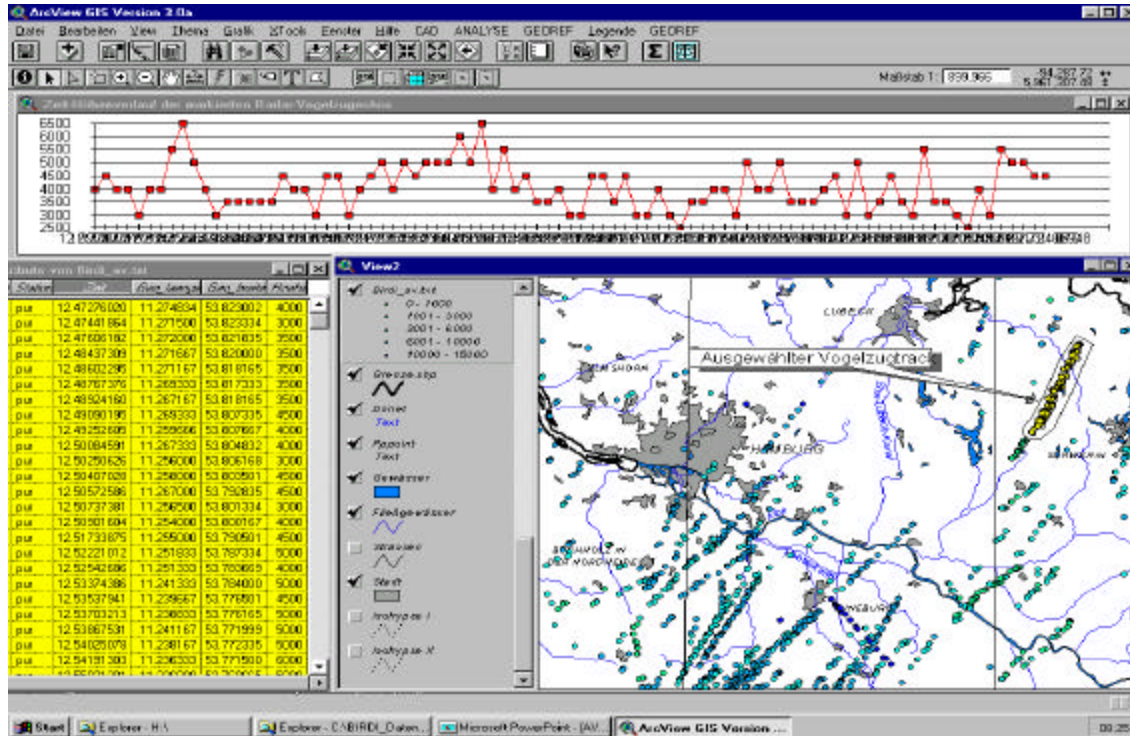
ArcView GIS Version 3.0a

Datei Bearbeiten View Thema Grafik XTools Fenster Hilfe CAD ANALYSE GEOREF Legende GEOREF

Maßstab 1: 899.966

Zeit-Höhenverlauf der markierten Radar-Vogelzugechos

6500
6000
5500
5000
4500
4000
3500
3000
2500

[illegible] von Birdi_av.txt

| Status | Zeit | Geo_laenge | Geo_breite | Hoehe |
|---|---|---|---|---|
| pur | 12.47276020 | 11.274834 | 53.823002 | 4000 |
| pur | 12.47441864 | 11.271500 | 53.823334 | 3000 |
| pur | 12.47606182 | 11.272000 | 53.821835 | 3500 |
| pur | 12.48437309 | 11.271667 | 53.820000 | 3500 |
| pur | 12.48602295 | 11.271167 | 53.818165 | 3500 |
| pur | 12.48767376 | 11.268333 | 53.817333 | 3500 |
| pur | 12.48924160 | 11.267167 | 53.818165 | 3500 |
| pur | 12.49090195 | 11.269333 | 53.807335 | 4500 |
| pur | 12.49252605 | 11.258666 | 53.807667 | 4000 |
| pur | 12.50084591 | 11.267333 | 53.804832 | 4000 |
| pur | 12.50250626 | 11.256000 | 53.806168 | 3000 |
| pur | 12.50407028 | 11.258000 | 53.800501 | 4500 |
| pur | 12.50572586 | 11.267000 | 53.792835 | 4500 |
| pur | 12.50737381 | 11.256500 | 53.801334 | 3000 |
| pur | 12.50901604 | 11.254000 | 53.800167 | 4000 |
| pur | 12.51733875 | 11.255000 | 53.790501 | 4500 |
| pur | 12.52221012 | 11.251833 | 53.787334 | 5000 |
| pur | 12.52542686 | 11.251333 | 53.783669 | 4000 |
| pur | 12.53374386 | 11.241333 | 53.784000 | 5000 |
| pur | 12.53537941 | 11.239667 | 53.776801 | 4500 |
| pur | 12.53703213 | 11.238833 | 53.776165 | 5000 |
| pur | 12.53867531 | 11.241167 | 53.771999 | 5000 |
| pur | 12.54025078 | 11.238167 | 53.772335 | 5000 |
| pur | 12.54191303 | 11.236333 | 53.771500 | 6000 |

View2

Birdi_av.txt
0 - 1000
1001 - 3000
3001 - 6000
6001 - 10000
10000 - 15000
Grenze.shp
Orte
Text
Rapoint
Text
Gewässer
Fließgewässer
Strassen
Stadt
Isohypse 1
Isohypse X

Ausgewählter Vogelzugtrack
LUBECK
ELMSHORN
HAMBURG
BUCHHOLZ IN DER NORDHEIDE
LÜNEBURG
SCHWERIN

Start | Explorer - H:\ | Explorer - C:\BIRDI_Daten... | Microsoft PowerPoint - [AV... | ArcView GIS Version ... | 09:25